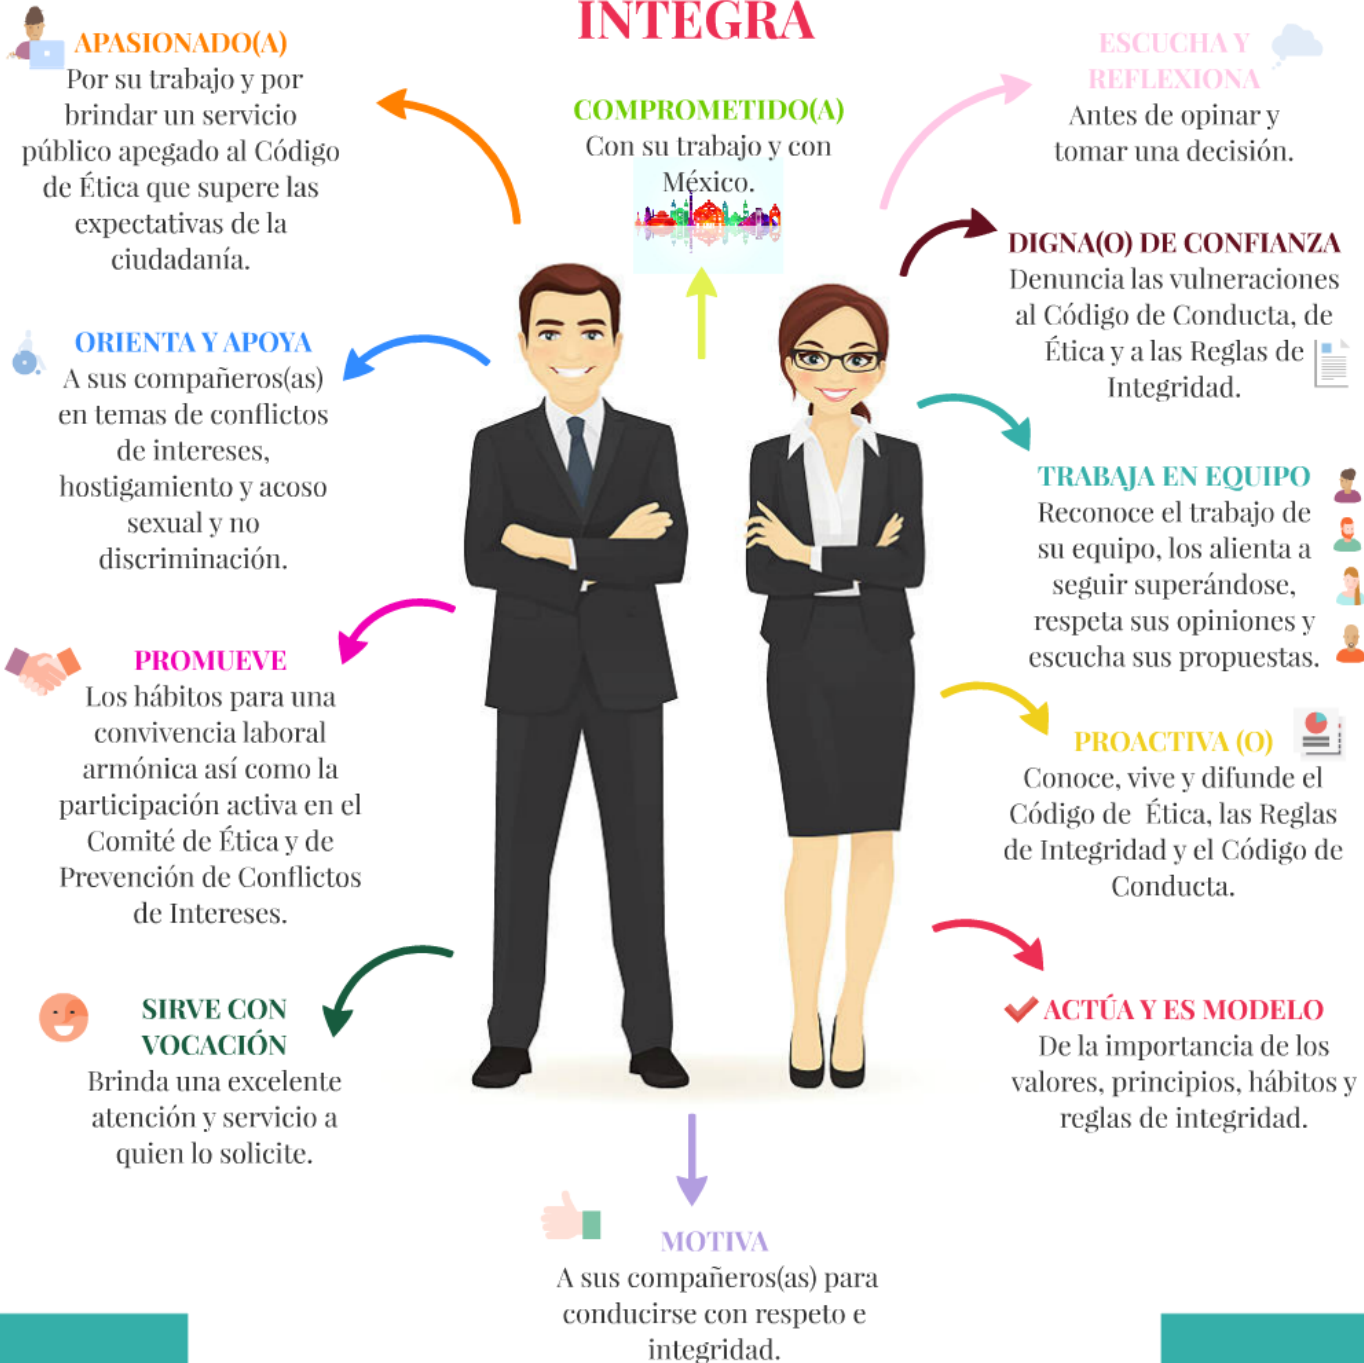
INTEGRA

APASIONADO(A)
Por su trabajo y por brindar un servicio público apegado al Código de Ética que supere las expectativas de la ciudadanía.

COMPROMETIDO(A)
Con su trabajo y con México.

ESCUCHA Y REFLEXIONA
Antes de opinar y tomar una decisión.

DIGNA(O) DE CONFIANZA
Denuncia las vulneraciones al Código de Conducta, de Ética y a las Reglas de Integridad.

ORIENTA Y APOYA
A sus compañeros(as) en temas de conflictos de intereses, hostigamiento y acoso sexual y no discriminación.

TRABAJA EN EQUIPO
Reconoce el trabajo de su equipo, los alienta a seguir superándose, respeta sus opiniones y escucha sus propuestas.

PROMUEVE
Los hábitos para una convivencia laboral armónica así como la participación activa en el Comité de Ética y de Prevención de Conflictos de Intereses.

PROACTIVA (O)
Conoce, vive y difunde el Código de Ética, las Reglas de Integridad y el Código de Conducta.

SIRVE CON VOCACIÓN
Brinda una excelente atención y servicio a quien lo solicite.

ACTÚA Y ES MODELO
De la importancia de los valores, principios, hábitos y reglas de integridad.

MOTIVA
A sus compañeros(as) para conducirse con respeto e integridad.